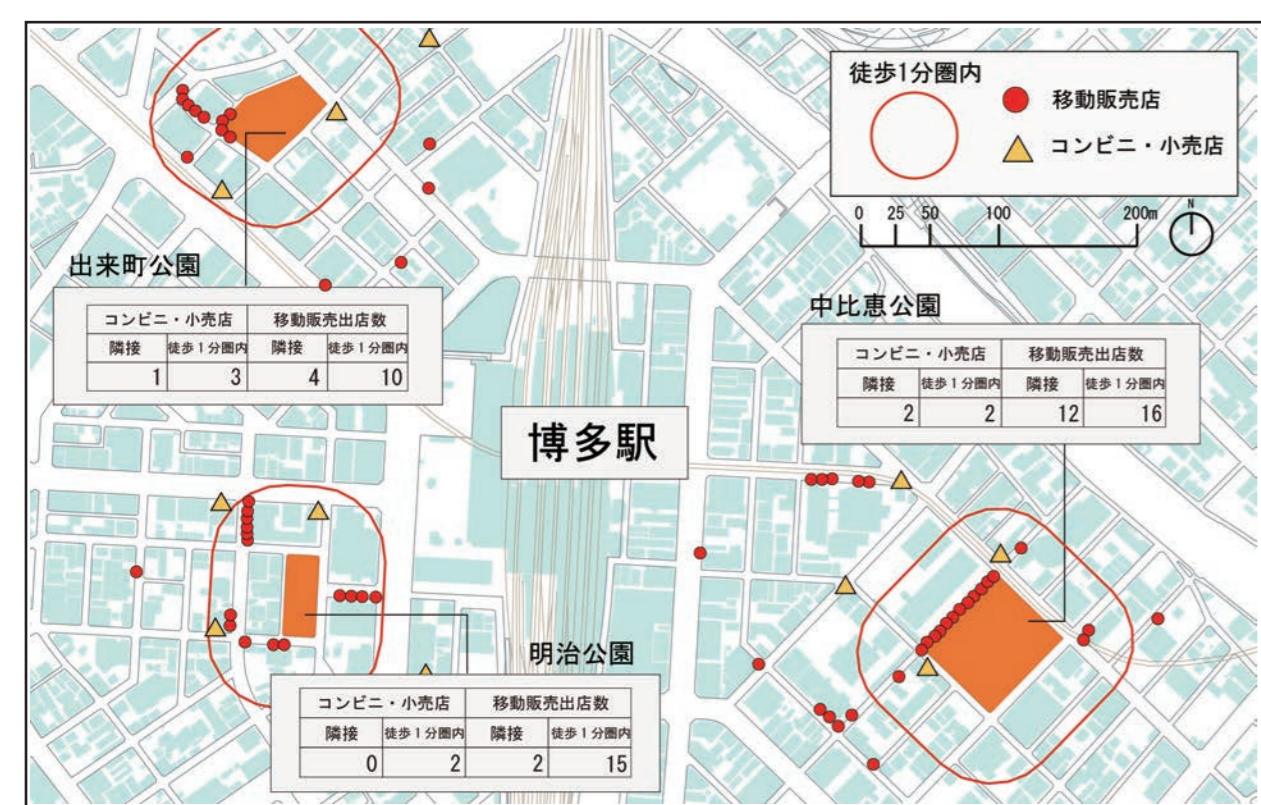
徒歩1分圏内

移動販売店

コンビニ・小売店

0 25 50 100 200m

N

出来町公園

| コンビニ・小売店 | | 移動販売出店数 | |
|---|---|---|---|
| 隣接 | 徒歩1分圏内 | 隣接 | 徒歩1分圏内 |
| 1 | 3 | 4 | 10 |

中比恵公園

| コンビニ・小売店 | | 移動販売出店数 | |
|---|---|---|---|
| 隣接 | 徒歩1分圏内 | 隣接 | 徒歩1分圏内 |
| 2 | 2 | 12 | 16 |

博多駅

明治公園

| コンビニ・小売店 | | 移動販売出店数 | |
|---|---|---|---|
| 隣接 | 徒歩1分圏内 | 隣接 | 徒歩1分圏内 |
| 0 | 2 | 2 | 15 |